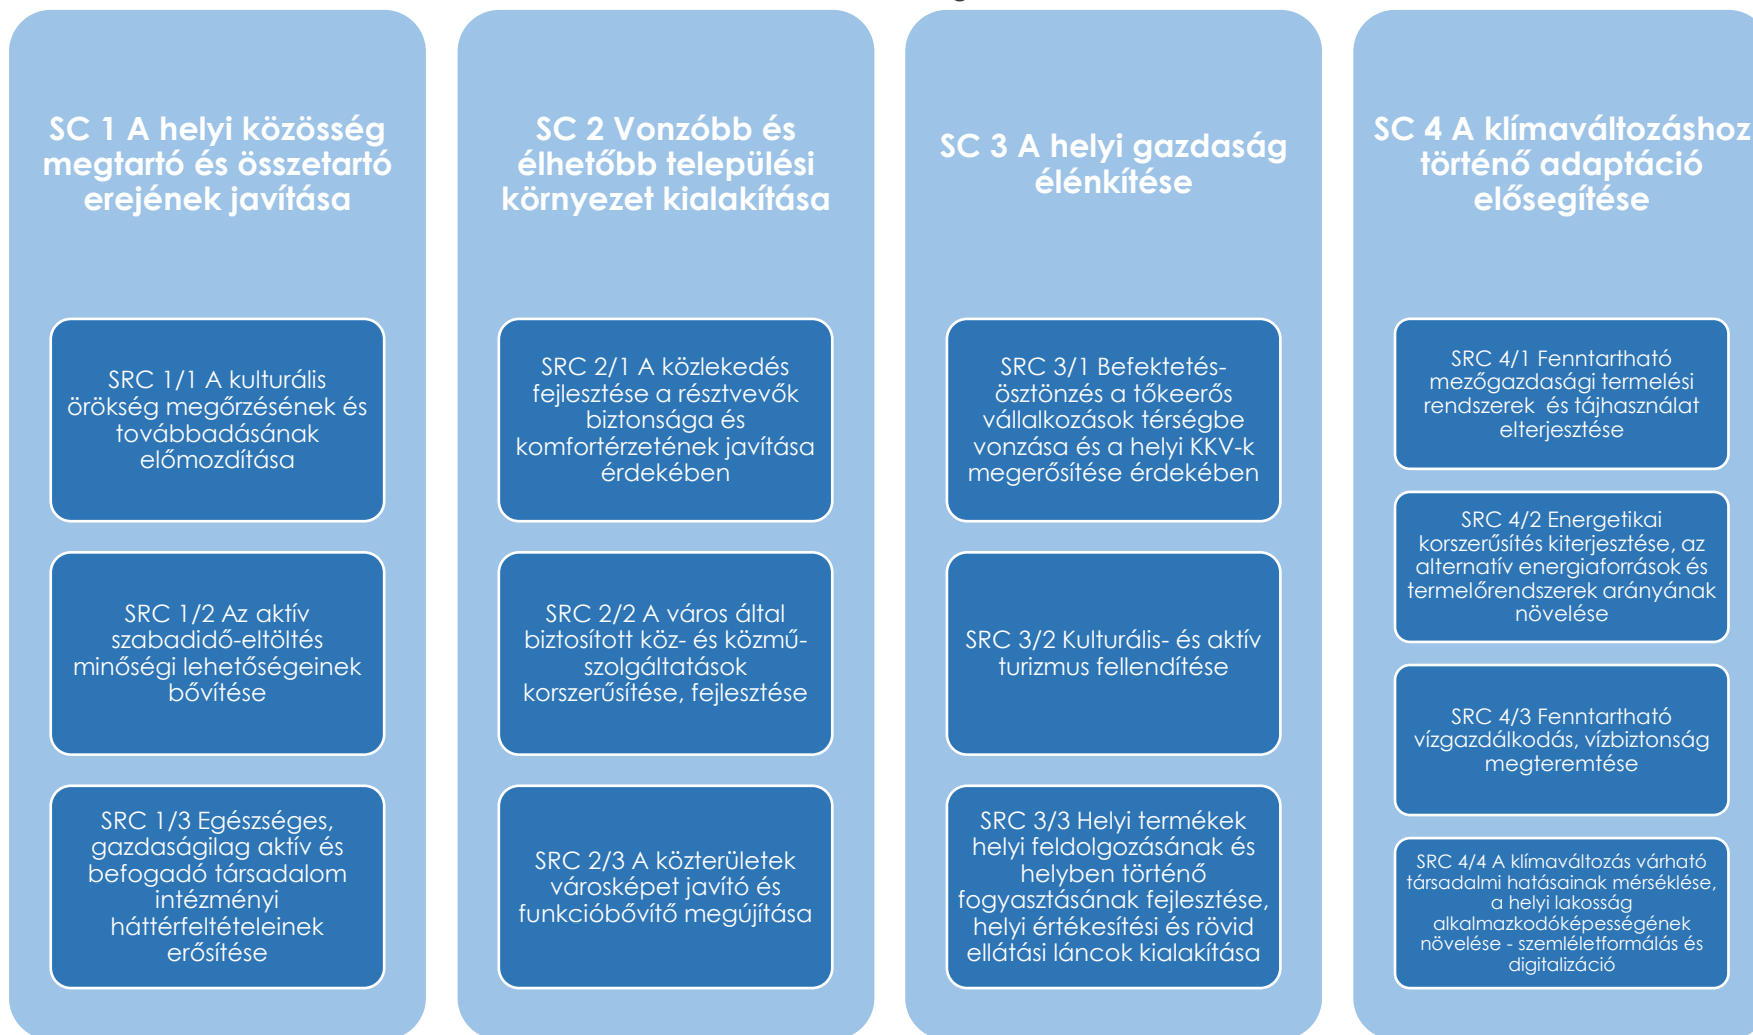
SC 1 A helyi közösség megtartó és összetartó erejének javítása

SRC 1/1 A kulturális örökség megőrzésének és továbbadásának előmozdítása

SRC 1/2 Az aktív szabadidő-eltöltés minőségi lehetőségeinek bővítése

SRC 1/3 Egészséges, gazdaságilag aktív és befogadó társadalom intézményi háttérfeltételeinek erősítése

SC 2 Vonzóbb és élhetőbb települési környezet kialakítása

SRC 2/1 A közlekedés fejlesztése a résztvevők biztonsága és komfortérzetének javítása érdekében

SRC 2/2 A város által biztosított köz- és közmű-szolgáltatások korszerűsítése, fejlesztése

SRC 2/3 A közterületek városképet javító és funkcióbővítő megújítása

SC 3 A helyi gazdaság élénkítése

SRC 3/1 Befektetés-ösztönzés a tőkeerős vállalkozások térségbe vonzása és a helyi KKV-k megerősítése érdekében

SRC 3/2 Kulturális- és aktív turizmus fellendítése

SRC 3/3 Helyi termékek helyi feldolgozásának és helyben történő fogyasztásának fejlesztése, helyi értékesítési és rövid ellátási láncok kialakítása

SC 4 A klímaváltozáshoz történő adaptáció elősegítése

SRC 4/1 Fenntartható mezőgazdasági termelési rendszerek és tájhasználat elterjesztése

SRC 4/2 Energetikai korszerűsítés kiterjesztése, az alternatív energiaforrások és termelőrendszerek arányának növelése

SRC 4/3 Fenntartható vízgazdálkodás, vízbiztonság megteremtése

SRC 4/4 A klímaváltozás várható társadalmi hatásainak mérséklése, a helyi lakosság alkalmazkodóképességének növelése - szemléletformálás és digitalizáció